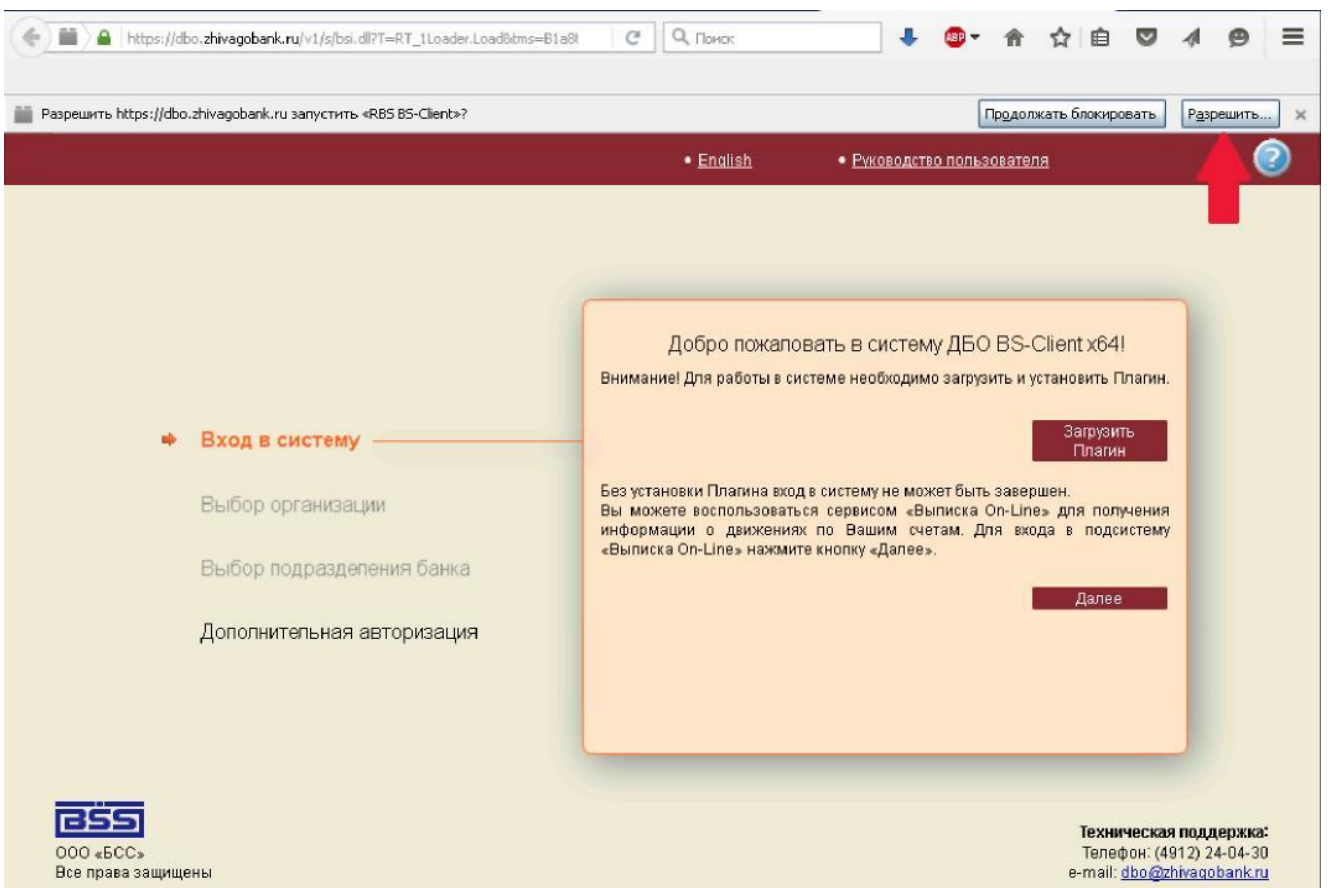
https://dbo.zhivagobank.ru/v1/s/bsi.dll?T=RT_1Loader.Load&tms=B1a8t

Поиск

ABP

Разрешить https://dbo.zhivagobank.ru запустить «RBS BS-Client»?

Продолжать блокировать

Разрешить...

• English

• Руководство пользователя

Вход в систему

Выбор организации

Выбор подразделения банка

Дополнительная авторизация

Добро пожаловать в систему ДБО BS-Client x64!

Внимание! Для работы в системе необходимо загрузить и установить Плагин.

Загрузить Плагин

Без установки Плагина вход в систему не может быть завершен.
Вы можете воспользоваться сервисом «Выписка On-Line» для получения информации о движениях по Вашим счетам. Для входа в подсистему «Выписка On-Line» нажмите кнопку «Далее».

Далее

BSS
ООО «БСС»
Все права защищены

Техническая поддержка:
Телефон: (4912) 24-04-30
e-mail: dbo@zhivagobank.ru